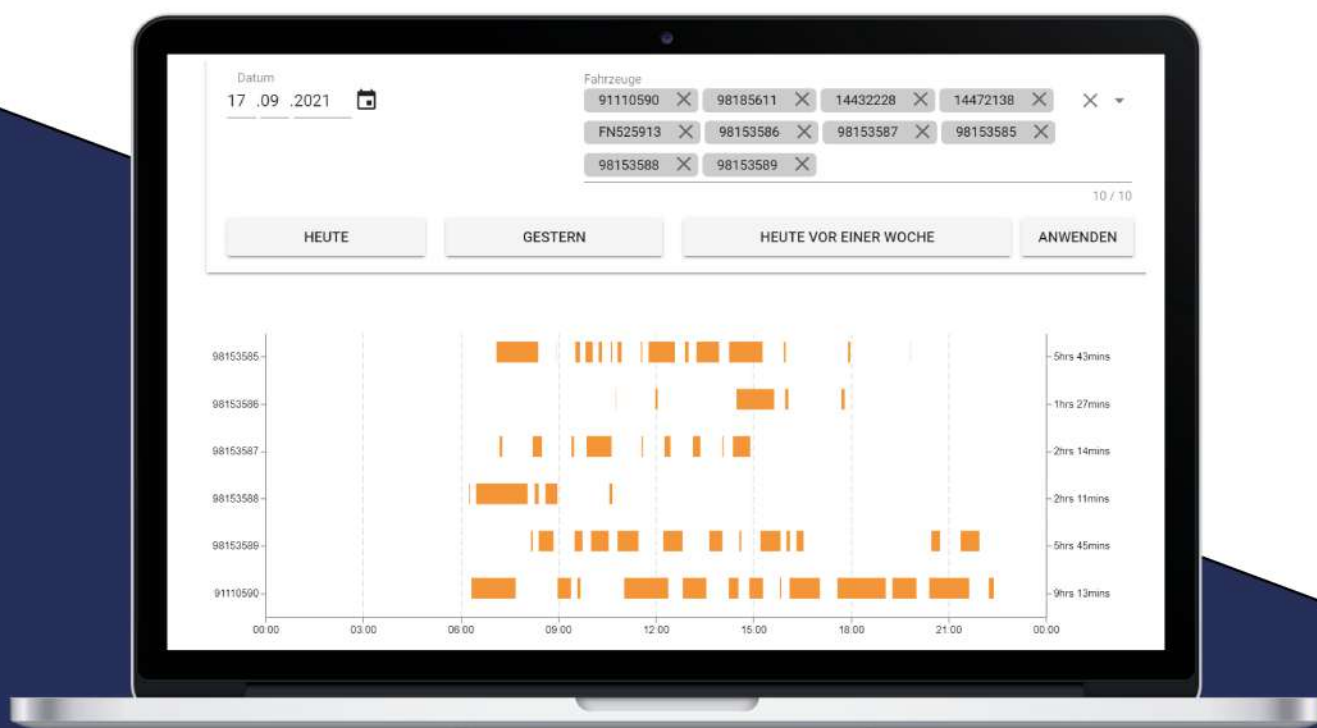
Datum
17 .09 .2021

Fahrzeuge
91110590 98185611 14432228 14472138
FN525913 98153586 98153587 98153585
98153588 98153589

10 / 10

HEUTE
GESTERN
HEUTE VOR EINER WOCHE
ANWENDEN

98153585 5hrs 43mins
98153586 1hrs 27mins
98153587 2hrs 14mins
98153588 2hrs 11mins
98153589 5hrs 45mins
91110590 9hrs 13mins

00:00 03:00 06:00 09:00 12:00 15:00 18:00 21:00 00:00